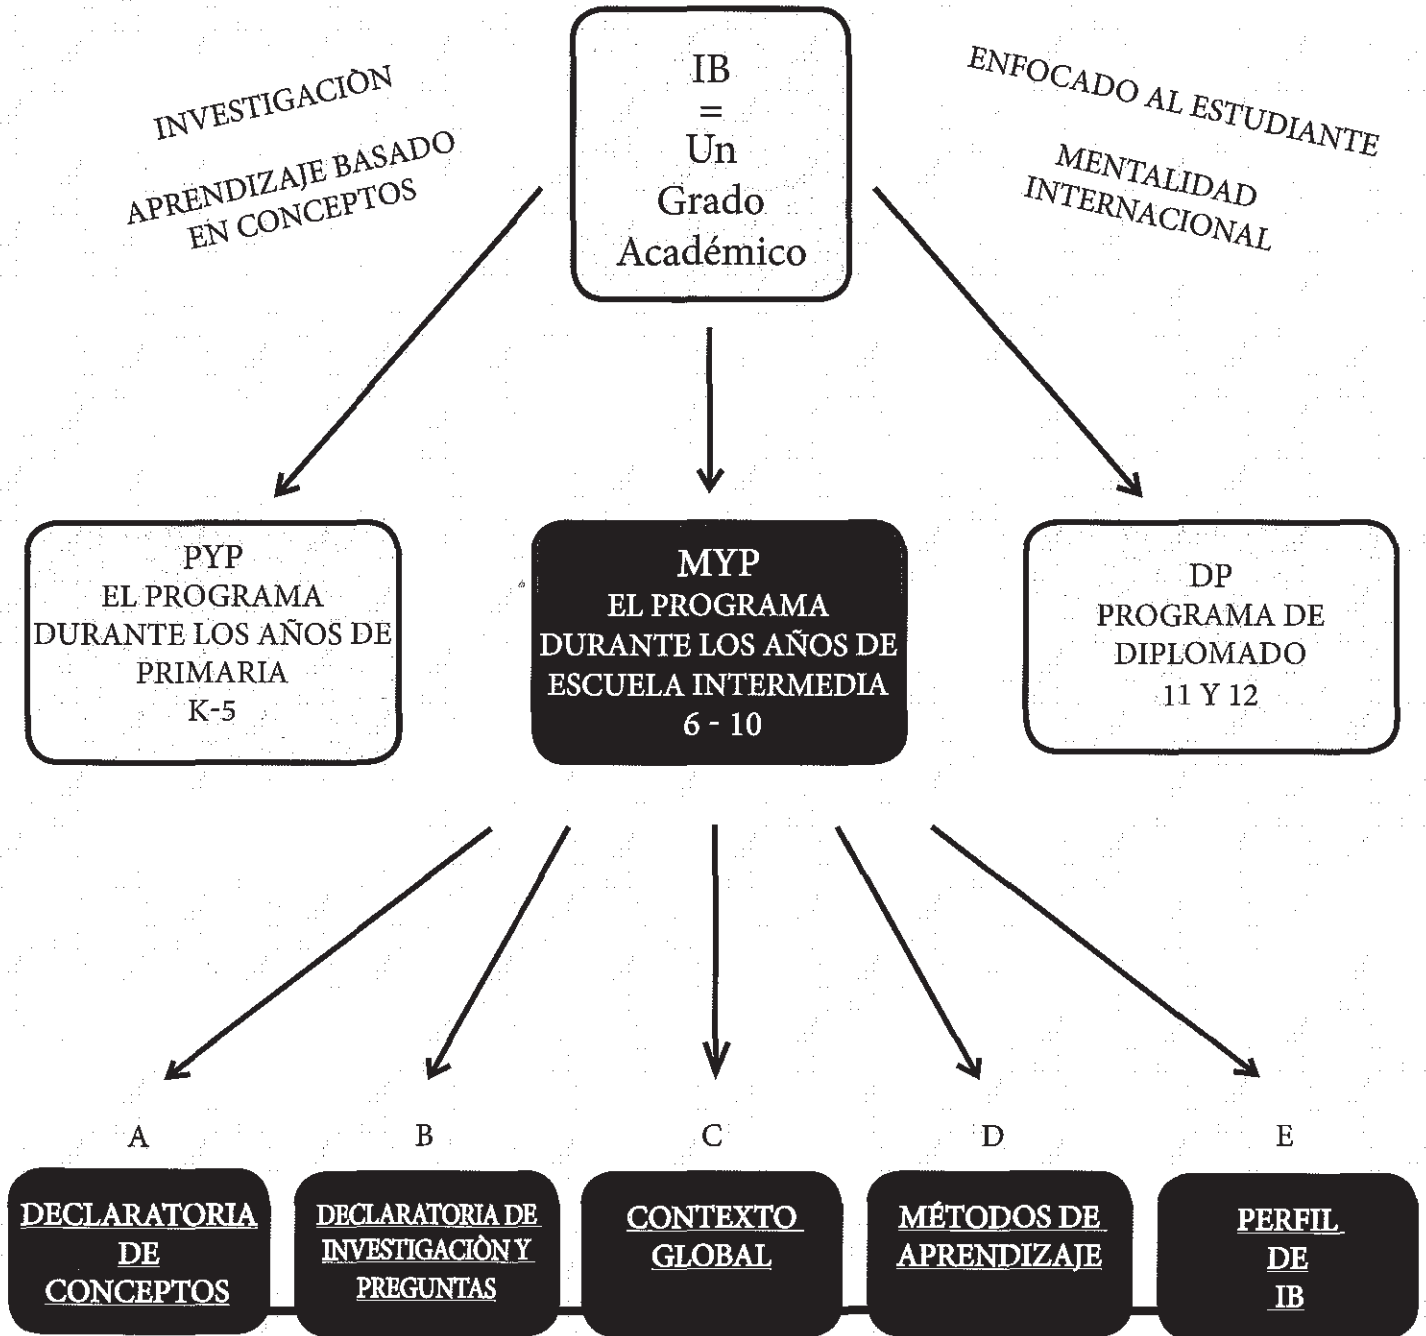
IB
=
Un
Grado
Académico

INVESTIGACIÒN

APRENDIZAJE BASADO EN CONCEPTOS

ENFOCADO AL ESTUDIANTE

MENTALIDAD INTERNACIONAL

PYP
EL PROGRAMA DURANTE LOS AÑOS DE PRIMARIA
K-5

MYP
EL PROGRAMA DURANTE LOS AÑOS DE ESCUELA INTERMEDIA
6 - 10

DP
PROGRAMA DE DIPLOMADO
11 Y 12

A

DECLARATORIA DE CONCEPTOS

B

DECLARATORIA DE INVESTIGACIÒN Y PREGUNTAS

C

CONTEXTO GLOBAL

D

MÉTODOS DE APRENDIZAJE

E

PERFIL DE IB